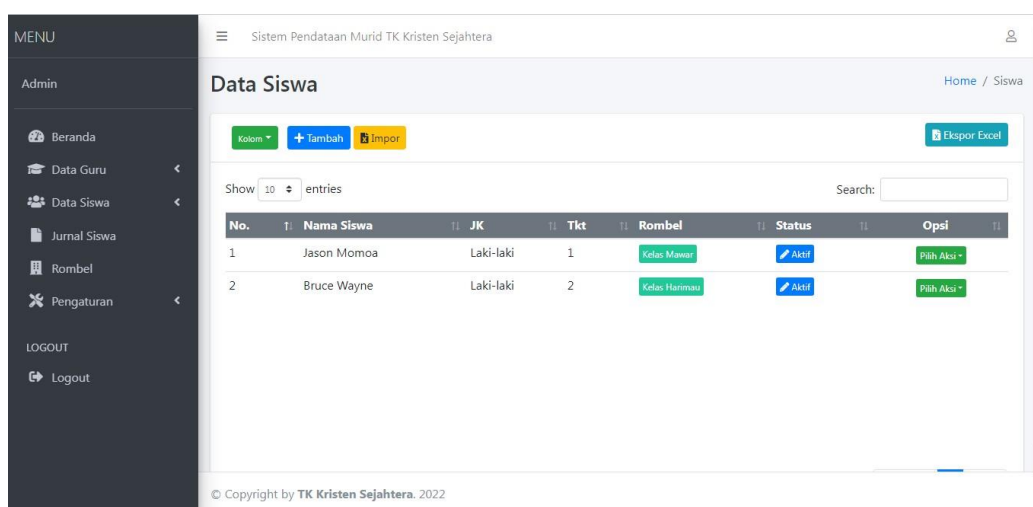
MENU

Admin

Beranda
Data Guru
Data Siswa
Jurnal Siswa
Rombel
Pengaturan

LOGOUT
Logout

Sistem Pendataan Murid TK Kristen Sejahtera

Data Siswa

Home / Siswa

Kolom + Tambah Impor

Ekspor Excel

Show 10 entries

Search:

| No. | Nama Siswa | JK | Tkt | Rombel | Status | Opsi |
|---|---|---|---|---|---|---|
| 1 | Jason Momoa | Laki-laki | 1 | Kelas Mawar | Aktif | Pilih Aksi |
| 2 | Bruce Wayne | Laki-laki | 2 | Kelas Harimau | Aktif | Pilih Aksi |

© Copyright by TK Kristen Sejahtera. 2022